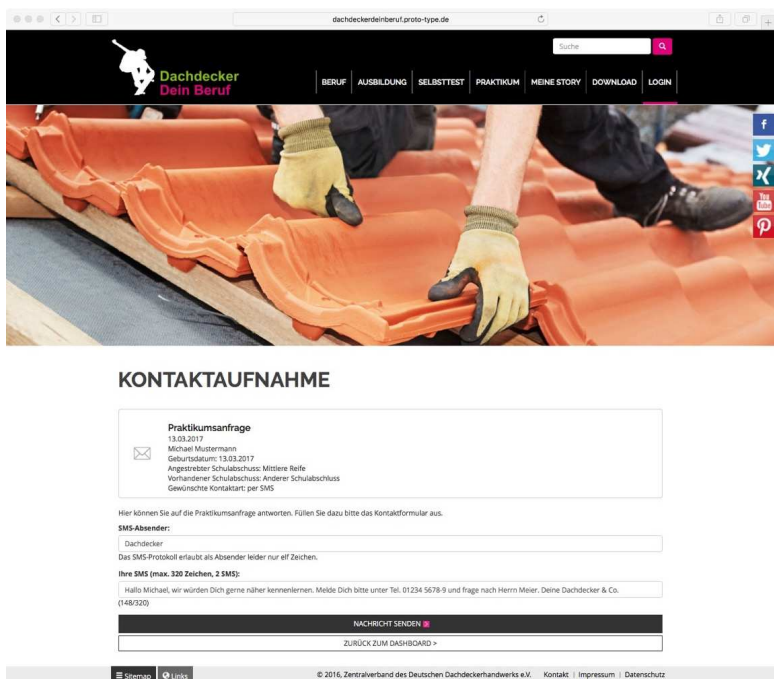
dachdeckerdeinberuf.proto-type.de

Suche

Dachdecker
Dein Beruf

BERUF | AUSBILDUNG | SELBSTTEST | PRAKTIKUM | MEINE STORY | DOWNLOAD | LOGIN

KONTAKTAUFNAHME

Praktikumsanfrage
13.03.2017
Michael Mustermann
Geburtsdatum: 13.03.2017
Angestrebter Schulabschuss: Mittlere Reife
Vorhandener Schulabschuss: Anderer Schulabschluss
Gewünschte Kontaktart: per SMS

Hier können Sie auf die Praktikumsanfrage antworten. Füllen Sie dazu bitte das Kontaktformular aus.

SMS-Absender:

Dachdecker

Das SMS-Protokoll erlaubt als Absender leider nur elf Zeichen.

Ihre SMS (max. 320 Zeichen, 2 SMS):

Hallo Michael, wir würden Dich gerne näher kennenlernen. Melde Dich bitte unter Tel. 01234 5678-9 und frage nach Herrn Meier. Deine Dachdecker & Co.

(148/320)

NACHRICHT SENDEN

ZURÜCK ZUM DASHBOARD >

Sitemap | Links

© 2016, Zentralverband des Deutschen Dachdeckerhandwerks e.V. Kontakt | Impressum | Datenschutz